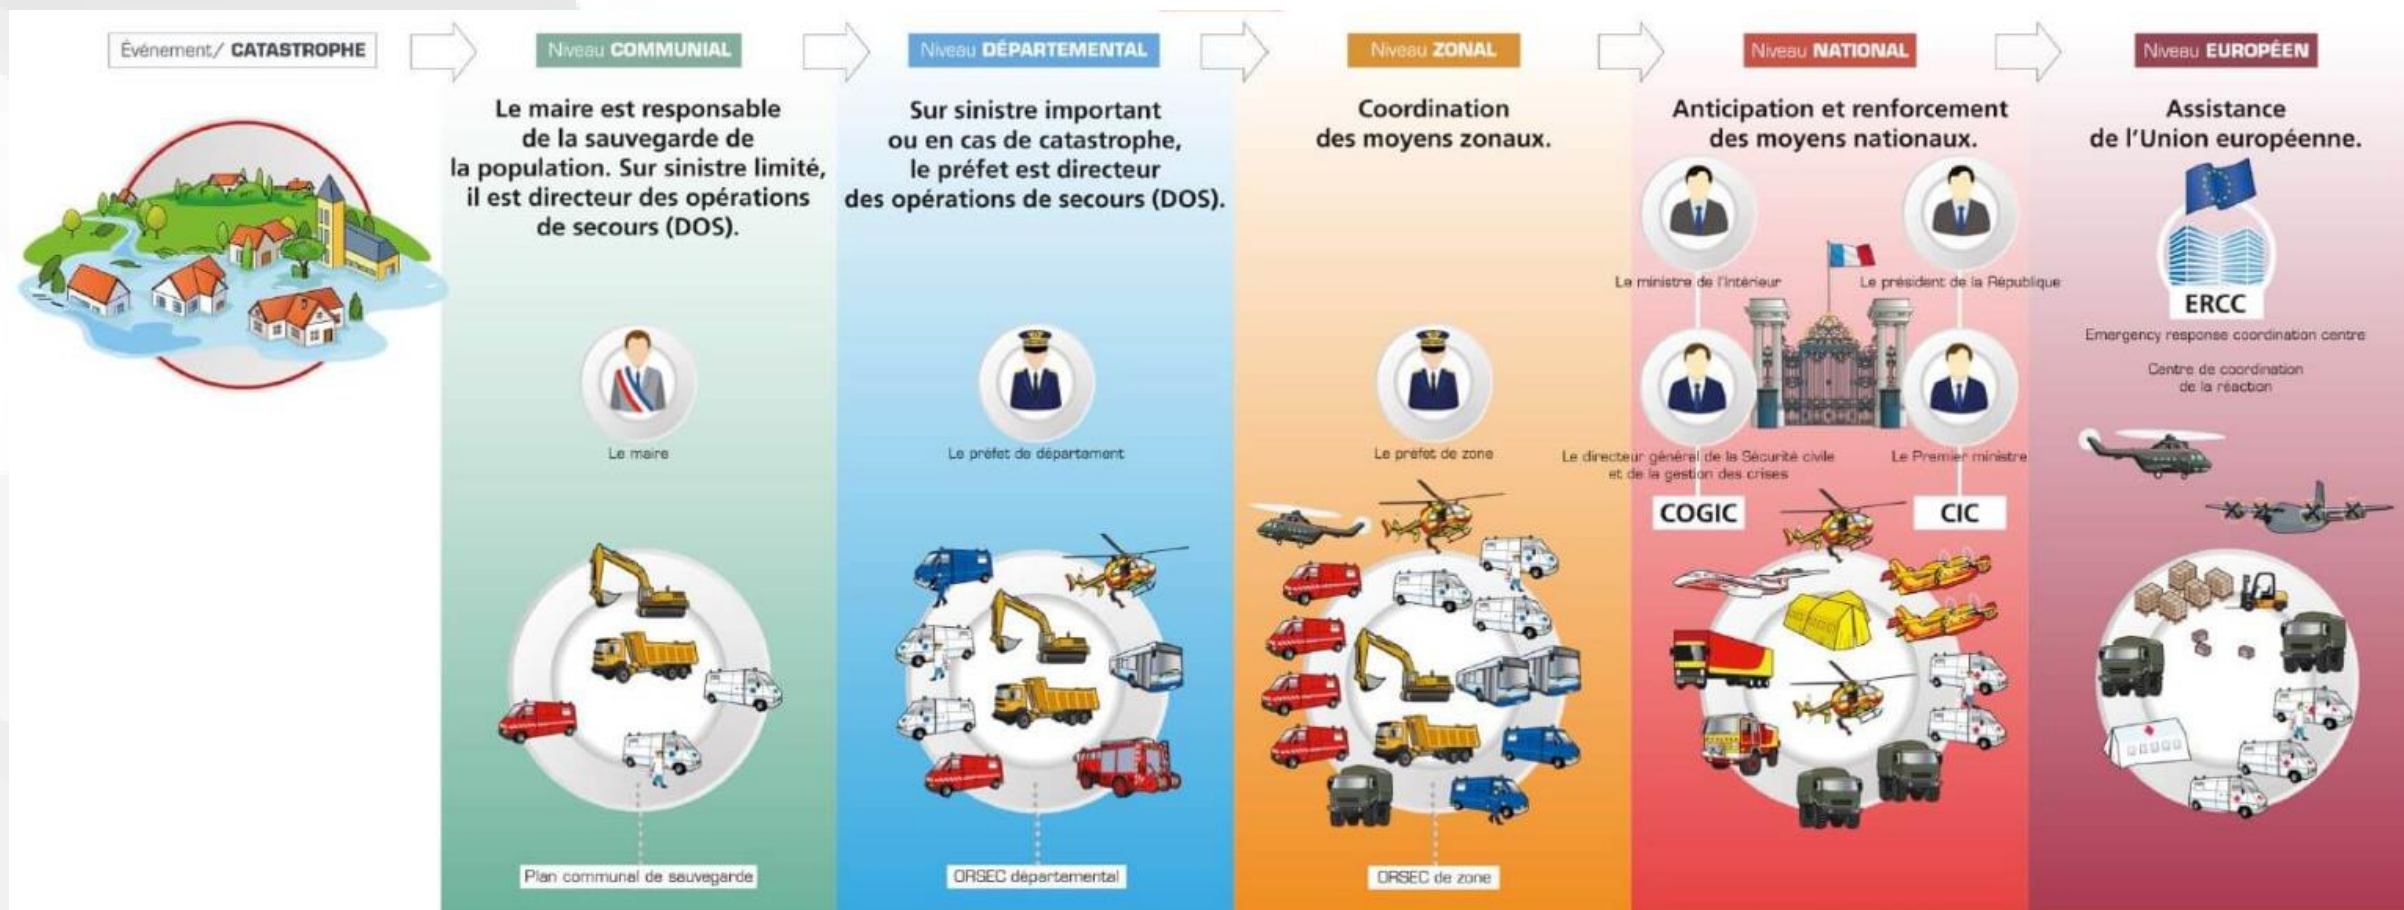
Événement/ CATASTROPHE

Niveau COMMUNAL

Le maire est responsable de la sauvegarde de la population. Sur sinistre limité, il est directeur des opérations de secours (DOS).

Le maire

Plan communal de sauvegarde

Niveau DÉPARTEMENTAL

Sur sinistre important ou en cas de catastrophe, le préfet est directeur des opérations de secours (DOS).

Le préfet de département

ORSEC départemental

Niveau ZONAL

Coordination des moyens zonaux.

Le préfet de zone

ORSEC de zone

Niveau NATIONAL

Anticipation et renforcement des moyens nationaux.

Le ministre de l'Intérieur

Le président de la République

Le directeur général de la Sécurité civile et de la gestion des crises

Le Premier ministre

COGIC

CIC

Niveau EUROPÉEN

Assistance de l'Union européenne.

ERCC

Emergency response coordination centre

Centre de coordination de la réaction